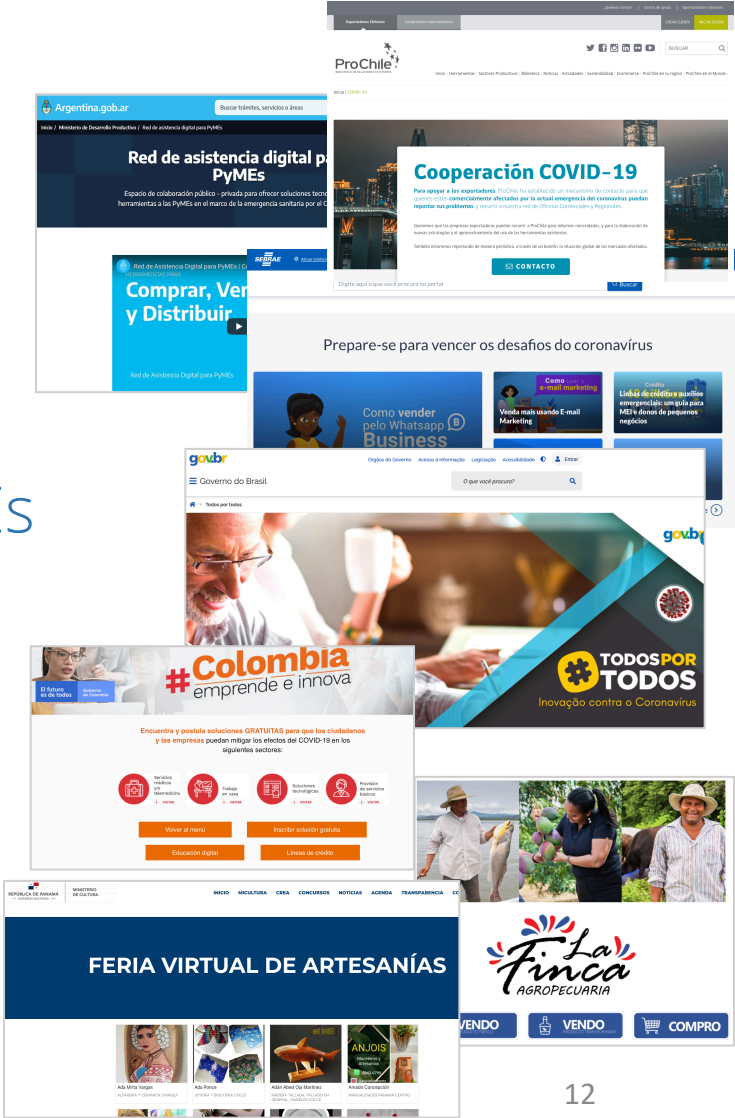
¿Quieres ser exportador? | Centro de ayuda | Oportunidades Comerciales

Exportadores Chilenos | Empresas Internacionales | CREAR CUENTA | INICIAR SESIÓN

ProChile

BUSCAR

Inicio | Herramientas | Sectores Productivos | Biblioteca | Noticias | Actividades | Sostenibilidad | Ecommerce | ProChile en tu región | ProChile en el Mundo

Inicio | COVID-19

Cooperación COVID-19

Para apoyar a los exportadores, ProChile ha establecido un mecanismo de contacto para que quienes estén comercialmente afectados por la actual emergencia del coronavirus puedan reportar sus problemas y recurrir a nuestra red de Oficinas Comerciales y Regionales.

Queremos que los empresas exportadoras puedan recurrir a ProChile para informar necesidades, y para la elaboración de nuevas estrategias y el aprovechamiento del uso de las herramientas existentes.

También estaremos reportando de manera periódica, a través de un boletín, la situación global de los mercados afectados.

CONTACTO

Argentina.gob.ar

Buscar trámites, servicios o áreas

Inicio / Ministerio de Desarrollo Productivo / Red de asistencia digital para PyMEs

Red de asistencia digital pa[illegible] PyMEs

Espacio de colaboración público - privada para ofrecer soluciones tecn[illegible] herramientas a las PyMEs en el marco de la emergencia sanitaria por el C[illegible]

Red de Asistencia Digital para PyMEs | Cr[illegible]

Comprar, Ver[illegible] y Distribuir

Red de Asistencia Digital para PyMEs

SEBRAE

Digite aqui o que você procura no portal

Buscar

Prepare-se para vencer os desafios do coronavírus

Como vender pelo Whatsapp Business

Como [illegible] e-mail marketing

Venda mais usando E-mail Marketing

Crédito

Linhas de crédito e auxílios emergenciais: um guia para MEI e donos de pequenos negócios

ís

gov.br

Órgãos do Governo | Acesso à Informação | Legislação | Acessibilidade | Entrar

Governo do Brasil

O que você procura?

Todos por todos

gov.br

TODOS POR TODOS

Inovação contra o Coronavírus

#Colombia emprende e innova

El futuro es de todos | Gobierno de Colombia

Encuentra y postula soluciones GRATUITAS para que los ciudadanos y las empresas puedan mitigar los efectos del COVID-19 en los siguientes sectores:

Servicios médicos y/o telemedicina | Trabajo en casa | Soluciones tecnológicas | Provisión de servicios básicos

Volver al menú | Inscribir solución gratuita

Educación digital | Líneas de crédito

REPÚBLICA DE PANAMÁ | MINISTERIO DE CULTURA

INICIO | MICULTURA | CREA | CONCURSOS | NOTICIAS | AGENDA | TRANSPARENCIA | C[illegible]

FERIA VIRTUAL DE ARTESANÍAS

ANJOIS

Ada Mirta Vargas | Ada Ponce | Adán Abed Ojo Martinez | Amada Concepción

La Finca AGROPECUARIA

VENDO | VENDO | COMPRO

12